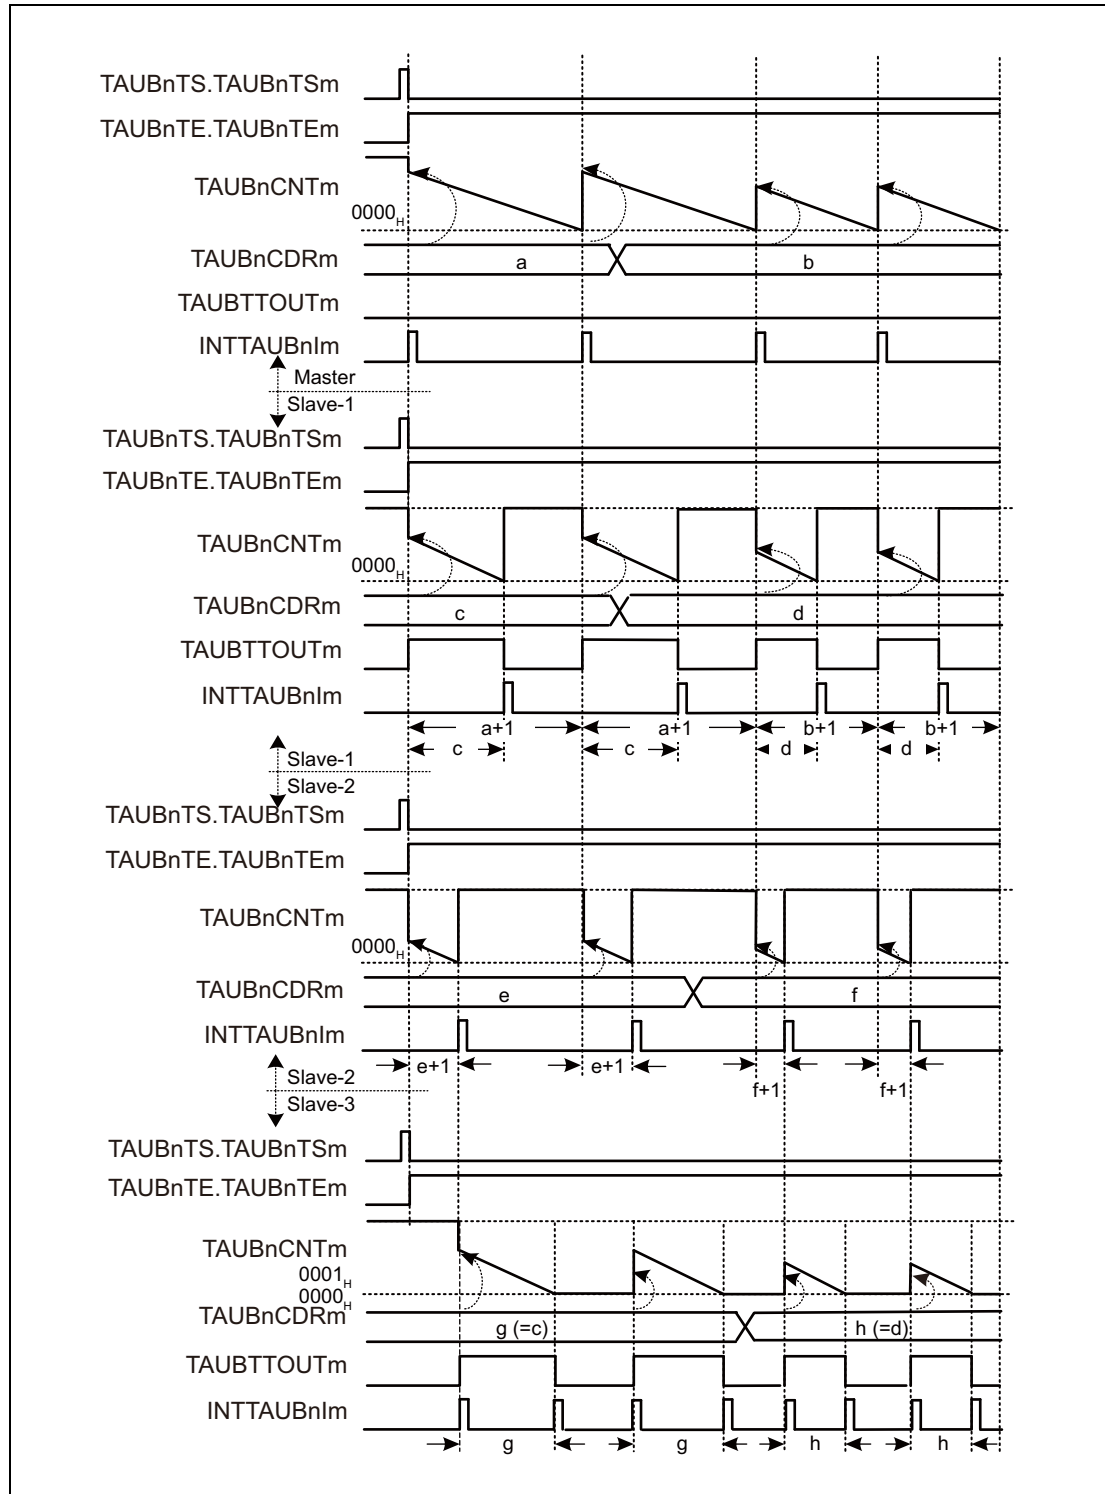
TAUBnTS.TAUBnTSm
TAUBnTE.TAUBnTEm
TAUBnCNTm
$0000_H$
TAUBnCDRm
a
b
TAUBTTOUTm
INTTAUBnIm
Master
Slave-1
TAUBnTS.TAUBnTSm
TAUBnTE.TAUBnTEm
TAUBnCNTm
$0000_H$
TAUBnCDRm
c
d
TAUBTTOUTm
INTTAUBnIm
a+1
a+1
b+1
b+1
c
c
d
d
Slave-1
Slave-2
TAUBnTS.TAUBnTSm
TAUBnTE.TAUBnTEm
TAUBnCNTm
$0000_H$
TAUBnCDRm
e
f
INTTAUBnIm
e+1
e+1
f+1
f+1
Slave-2
Slave-3
TAUBnTS.TAUBnTSm
TAUBnTE.TAUBnTEm
TAUBnCNTm
$0001_H$
$0000_H$
TAUBnCDRm
g (=c)
h (=d)
TAUBTTOUTm
INTTAUBnIm
g
g
h
h